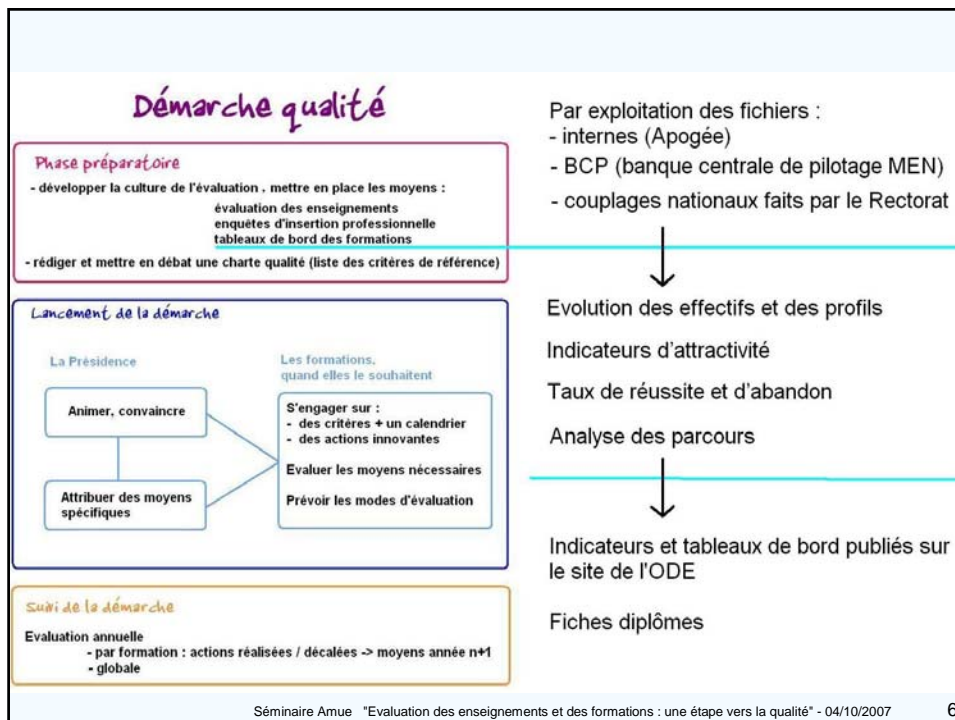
Démarche qualité

Phase préparatoire

- développer la culture de l'évaluation , mettre en place les moyens :

évaluation des enseignements
enquêtes d'insertion professionnelle
tableaux de bord des formations

- rédiger et mettre en débat une charte qualité (liste des critères de référence)

Lancement de la démarche

La Présidence

Animer, convaincre

Attribuer des moyens spécifiques

Les formations, quand elles le souhaitent

S'engager sur :
- des critères + un calendrier
- des actions innovantes

Evaluer les moyens nécessaires

Prévoir les modes d'évaluation

Suivi de la démarche

Evaluation annuelle
- par formation : actions réalisées / décalées -> moyens année n+1
- globale

Par exploitation des fichiers :
- internes (Apogée)
- BCP (banque centrale de pilotage MEN)
- couplages nationaux faits par le Rectorat

Evolution des effectifs et des profils

Indicateurs d'attractivité

Taux de réussite et d'abandon

Analyse des parcours

Indicateurs et tableaux de bord publiés sur le site de l'ODE

Fiches diplômes

Séminaire Amue "Evaluation des enseignements et des formations : une étape vers la qualité" - 04/10/2007 6